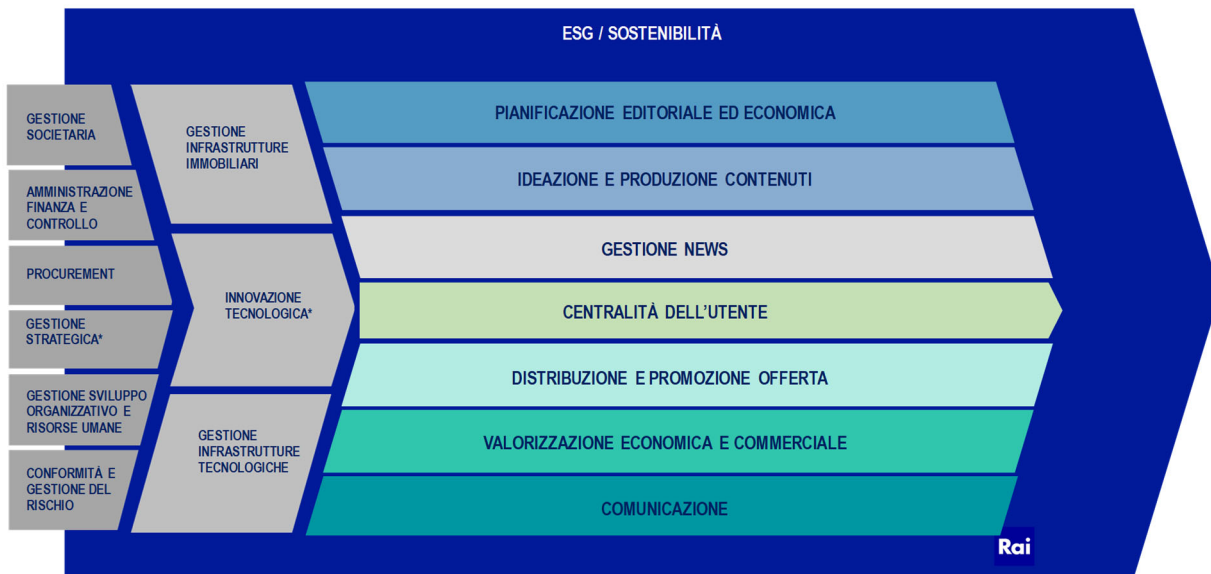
ESG / SOSTENIBILITÀ

GESTIONE SOCIETARIA

AMMINISTRAZIONE FINANZA E CONTROLLO

PROCUREMENT

GESTIONE STRATEGICA*

GESTIONE SVILUPPO ORGANIZZATIVO E RISORSE UMANE

CONFORMITÀ E GESTIONE DEL RISCHIO

GESTIONE INFRASTRUTTURE IMMOBILIARI

INNOVAZIONE TECNOLOGICA*

GESTIONE INFRASTRUTTURE TECNOLOGICHE

PIANIFICAZIONE EDITORIALE ED ECONOMICA

IDEAZIONE E PRODUZIONE CONTENUTI

GESTIONE NEWS

CENTRALITÀ DELL'UTENTE

DISTRIBUZIONE E PROMOZIONE OFFERTA

VALORIZZAZIONE ECONOMICA E COMMERCIALE

COMUNICAZIONE

Rai